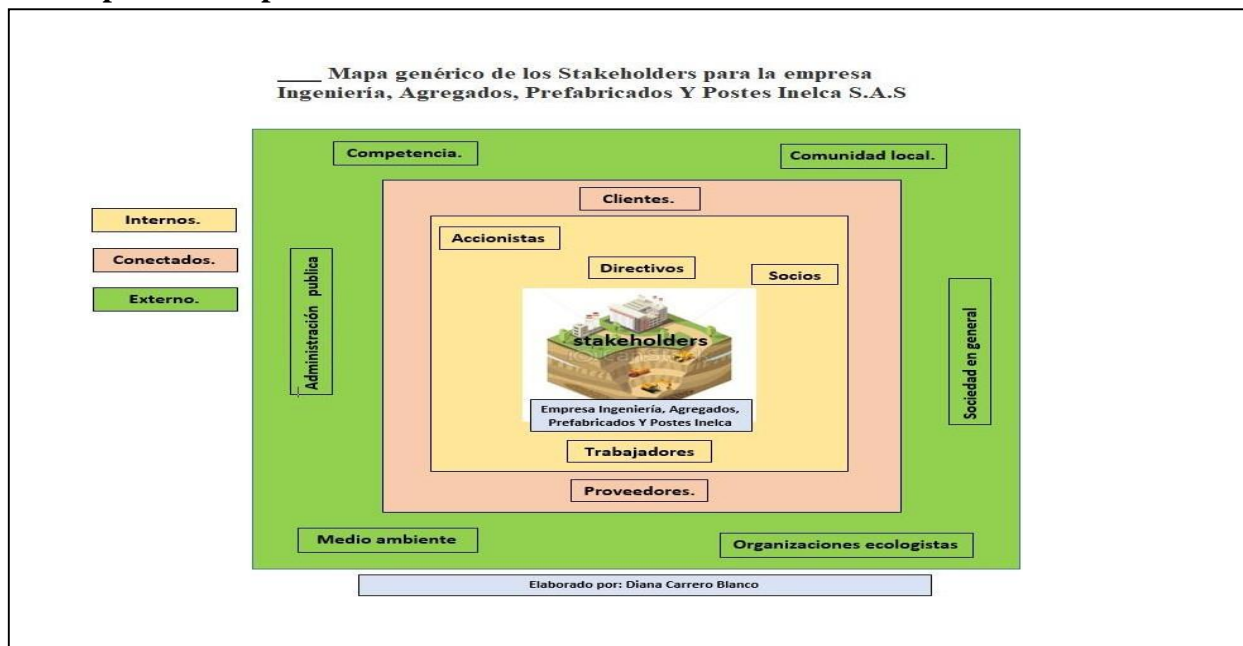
____ Mapa genérico de los Stakeholders para la empresa Ingeniería, Agregados, Prefabricados Y Postes Inelca S.A.S

Internos.

Conectados.

Externo.

Competencia.

Comunidad local.

Clientes.

Accionistas

Directivos

Socios

Administración publica

Sociedad en general

stakeholders

Empresa Ingeniería, Agregados, Prefabricados Y Postes Inelca

Trabajadores

Proveedores.

Medio ambiente

Organizaciones ecologistas

Elaborado por: Diana Carrero Blanco